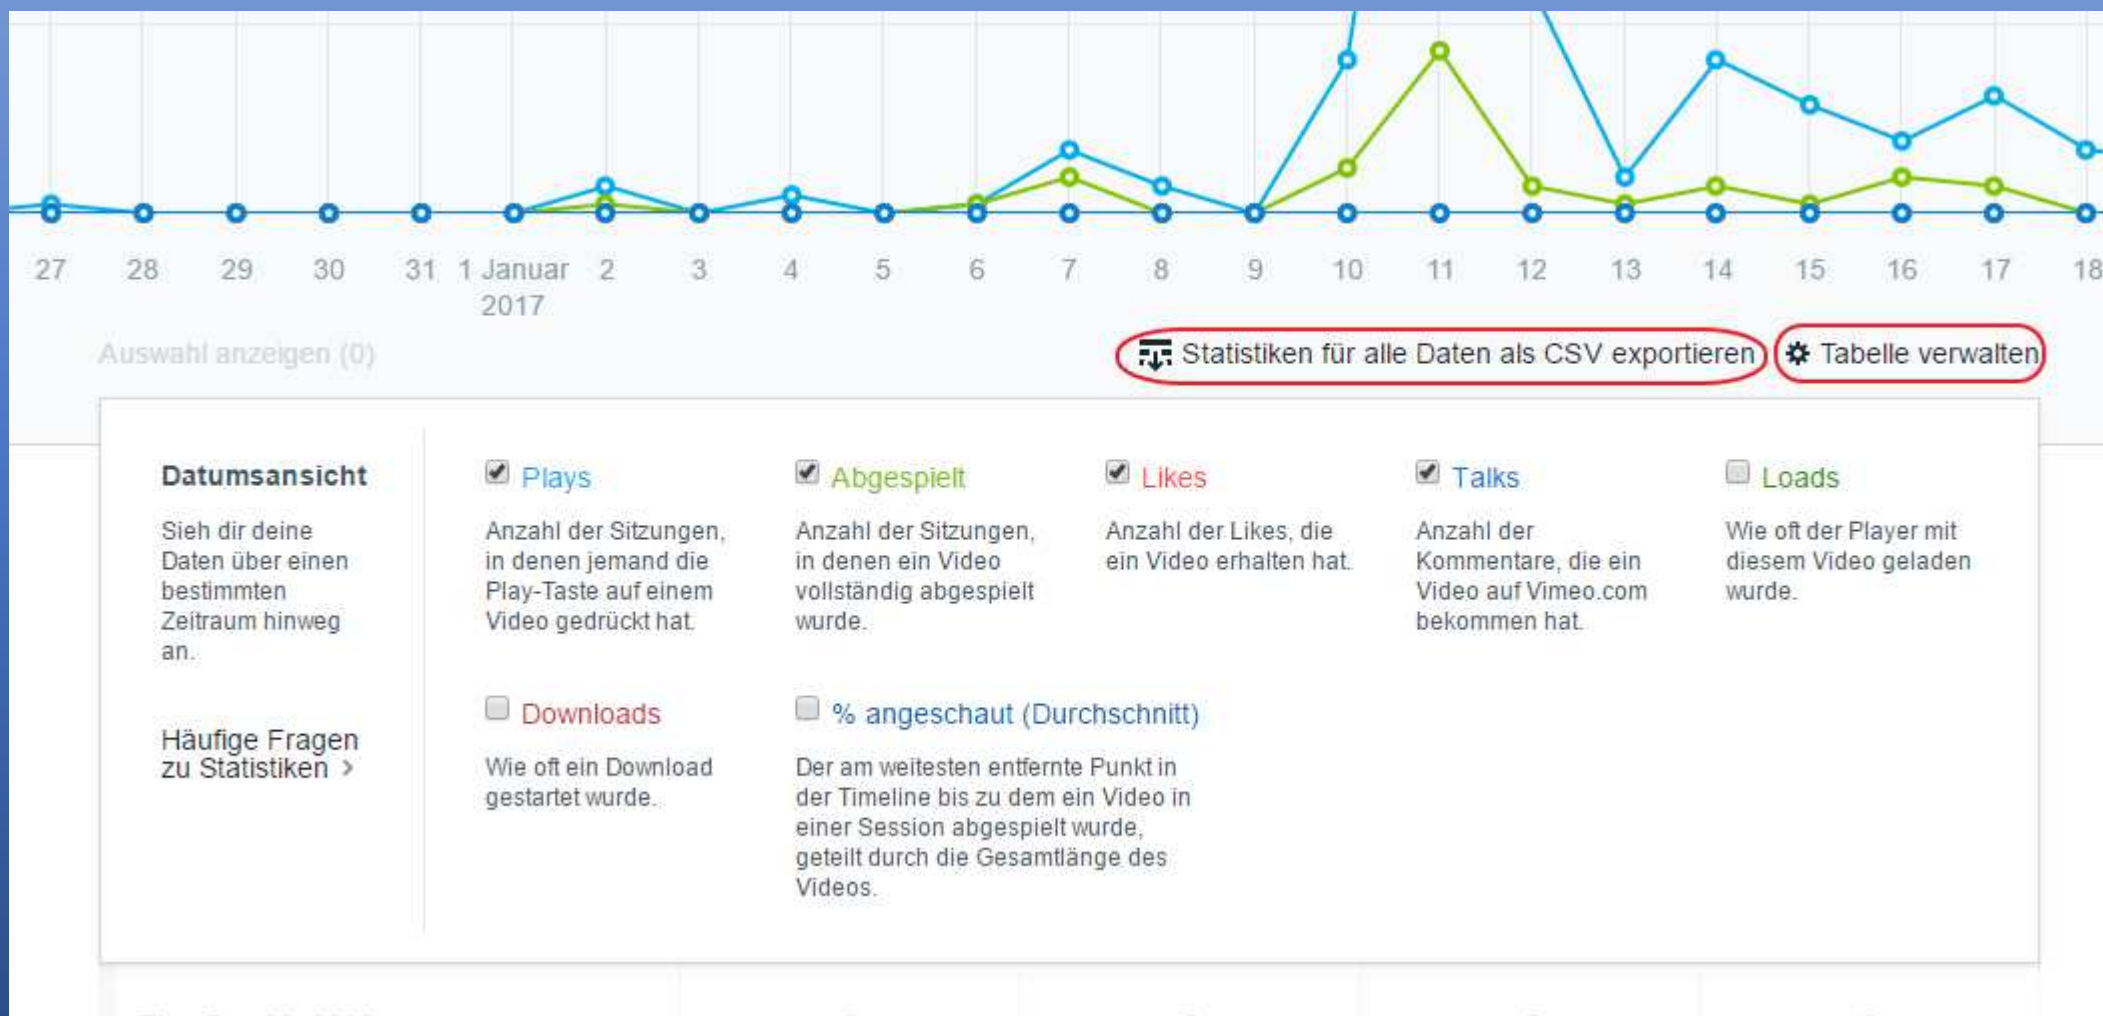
27 28 29 30 31 1 Januar 2017 2 3 4 5 6 7 8 9 10 11 12 13 14 15 16 17 18

Auswahl anzeigen (0)

Statistiken für alle Daten als CSV exportieren

Tabelle verwalten

Datumsansicht

Sieh dir deine Daten über einen bestimmten Zeitraum hinweg an.

Häufige Fragen zu Statistiken ›

Plays

Anzahl der Sitzungen, in denen jemand die Play-Taste auf einem Video gedrückt hat.

Abgespielt

Anzahl der Sitzungen, in denen ein Video vollständig abgespielt wurde.

Likes

Anzahl der Likes, die ein Video erhalten hat.

Talks

Anzahl der Kommentare, die ein Video auf Vimeo.com bekommen hat.

Loads

Wie oft der Player mit diesem Video geladen wurde.

Downloads

Wie oft ein Download gestartet wurde.

% angeschaut (Durchschnitt)

Der am weitesten entfernte Punkt in der Timeline bis zu dem ein Video in einer Session abgespielt wurde, geteilt durch die Gesamtlänge des Videos.